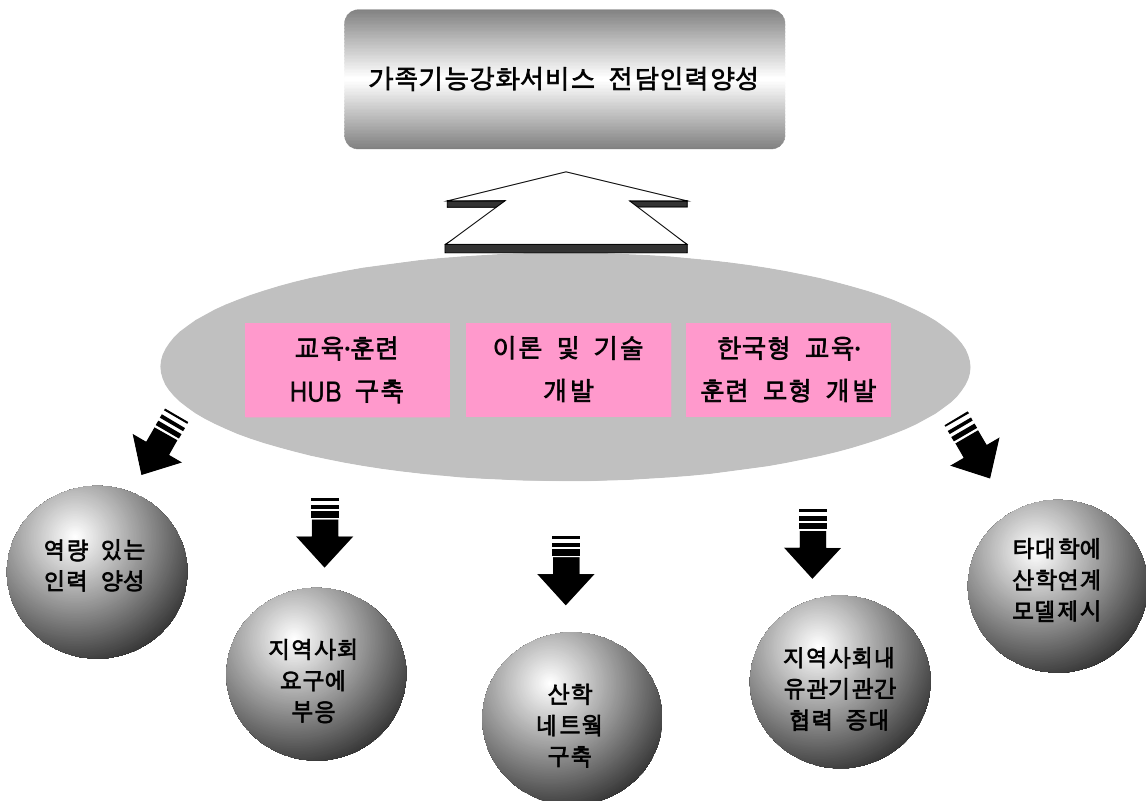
가족기능강화서비스 전담인력양성

교육·훈련 HUB 구축

이론 및 기술 개발

한국형 교육·훈련 모형 개발

역량 있는 인력 양성

지역사회 요구에 부응

산학 네트웍 구축

지역사회내 유관기관간 협력 증대

타대학에 산학연계 모델제시